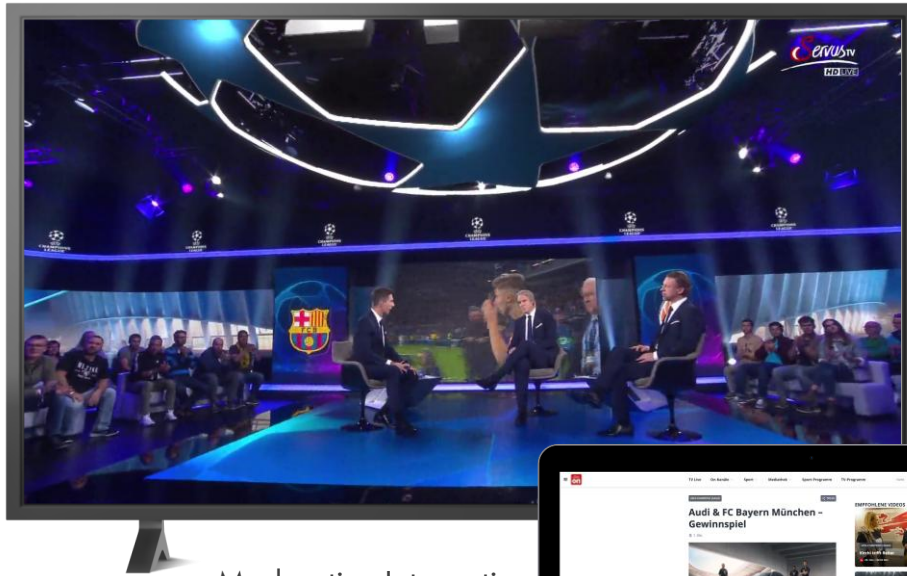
ServusTV
HD

CHAMPIONS LEAGUE

FCB

on

TV Live
On Kanäle
Sport
Mediathek
Sport Programm
TV-Programm

Audi & FC Bayern München – Gewinnspiel

EMPFOHLENE VIDEOS

Mach mit und gewinne
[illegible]

Modernstes Interactive